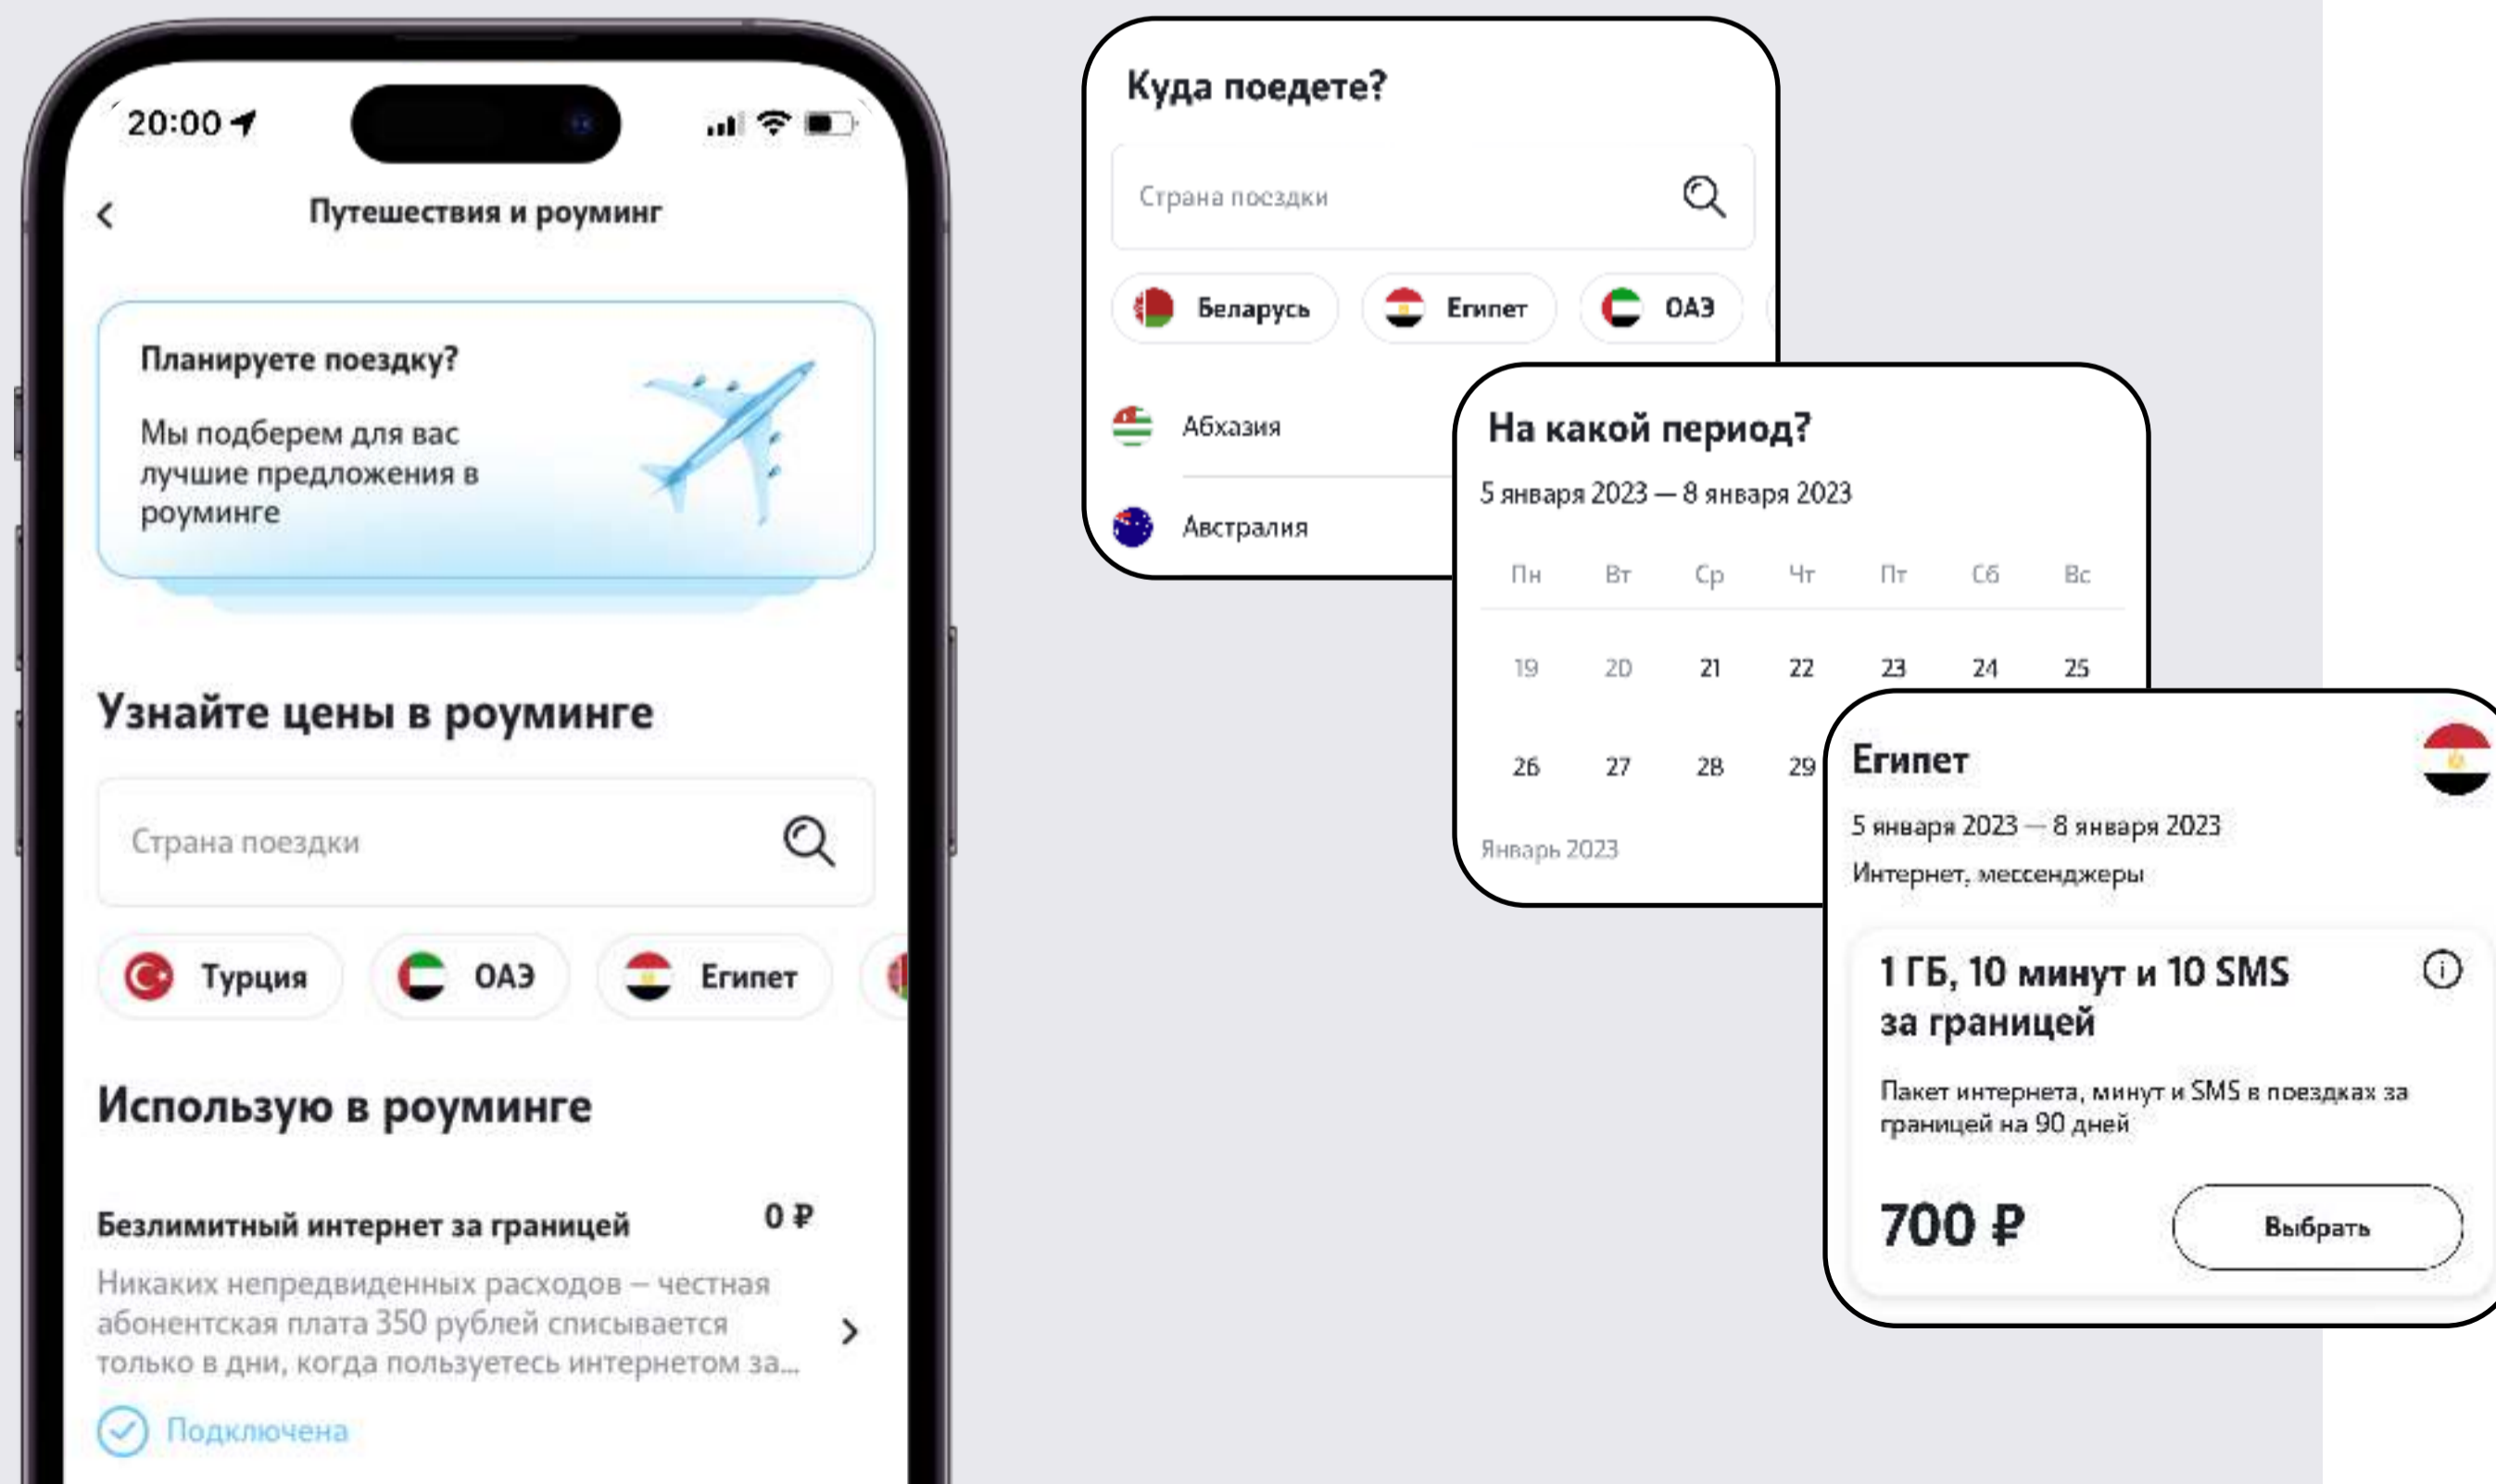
20:00

Путешествия и роуминг

Планируете поездку?

Мы подберем для вас лучшие предложения в роуминге

Узнайте цены в роуминге

Страна поездки

Турция ОАЭ Египет

Использую в роуминге

Безлимитный интернет за границей 0 ₽

Никаких непредвиденных расходов – честная абонентская плата 350 рублей списывается только в дни, когда пользуетесь интернетом за...

Подключена

Куда поедете?

Страна поездки

Беларусь Египет ОАЭ

Абхазия

Австралия

На какой период?

5 января 2023 — 8 января 2023

| Пн | Вт | Ср | Чт | Пт | Сб | Вс |
|---|---|---|---|---|---|---|
| 19 | 20 | 21 | 22 | 23 | 24 | 25 |
| 26 | 27 | 28 | 29 | | | |

Январь 2023

Египет

5 января 2023 — 8 января 2023

Интернет, мессенджеры

1 ГБ, 10 минут и 10 SMS за границей

Пакет интернета, минут и SMS в поездках за границей на 90 дней

700 ₽

Выбрать